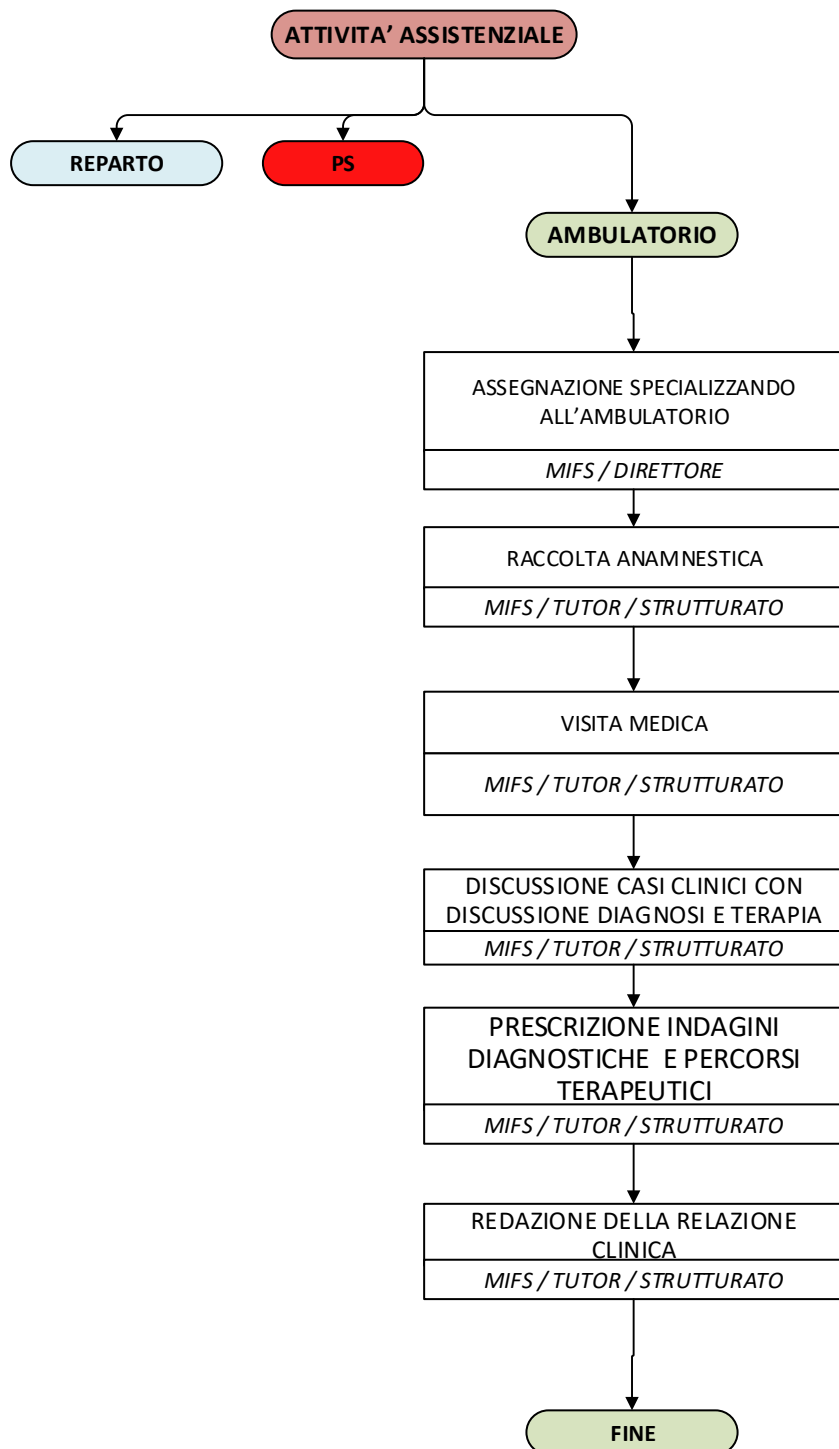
ATTIVITA' ASSISTENZIALE

REPARTO

PS

AMBULATORIO

ASSEGNAZIONE SPECIALIZZANDO ALL'AMBULATORIO

MIFS / DIRETTORE

RACCOLTA ANAMNESTICA

MIFS / TUTOR / STRUTTURATO

VISITA MEDICA

MIFS / TUTOR / STRUTTURATO

DISCUSSIONE CASI CLINICI CON DISCUSSIONE DIAGNOSI E TERAPIA

MIFS / TUTOR / STRUTTURATO

PRESCRIZIONE INDAGINI DIAGNOSTICHE E PERCORSI TERAPEUTICI

MIFS / TUTOR / STRUTTURATO

REDAZIONE DELLA RELAZIONE CLINICA

MIFS / TUTOR / STRUTTURATO

FINE